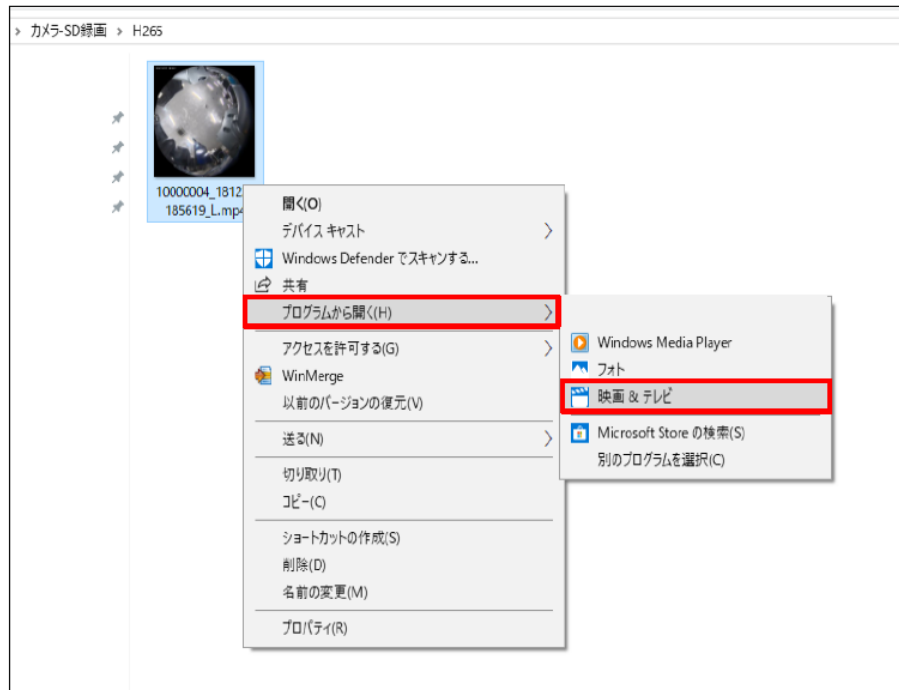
› カメラ-SD録画 › H265

10000004_1812
185619_L.mp4

開く(O)
デバイス キャスト
Windows Defender でスキャンする...
共有
プログラムから開く(H)
アクセスを許可する(G)
WinMerge
以前のバージョンの復元(V)
送る(N)
切り取り(T)
コピー(C)
ショートカットの作成(S)
削除(D)
名前の変更(M)
プロパティ(R)

Windows Media Player
フォト
映画 & テレビ
Microsoft Store の検索(S)
別のプログラムを選択(C)